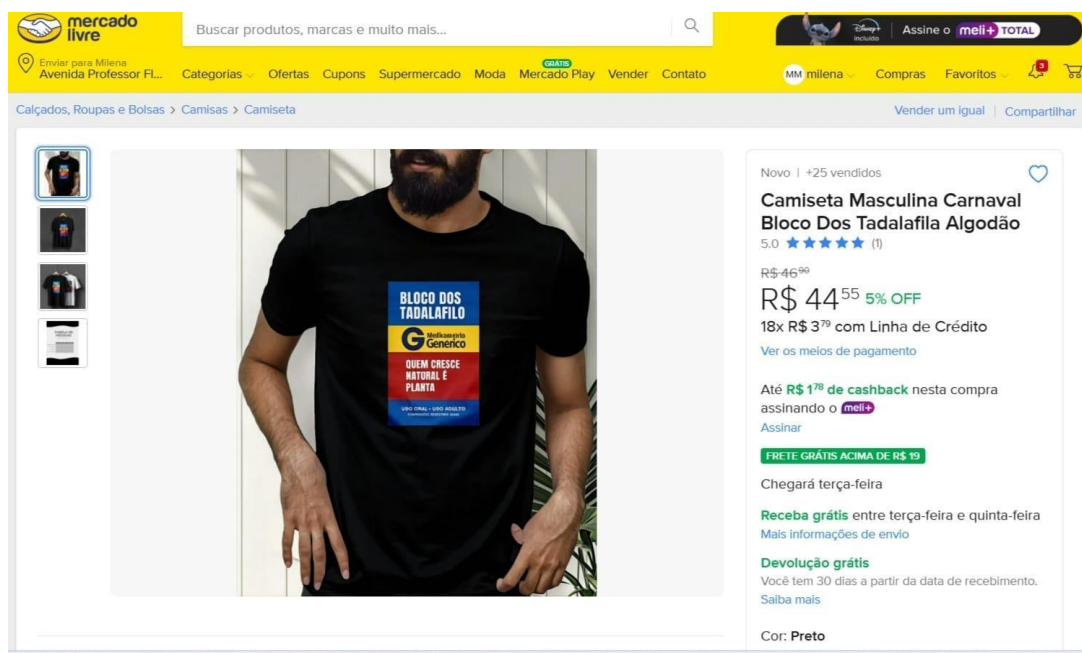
mercado livre

Buscar produtos, marcas e muito mais...

Disney+ incluído | Assine o meli+ TOTAL

Enviar para Milena
Avenida Professor Fl...

Categorias Ofertas Cupons Supermercado Moda GRÁTIS Mercado Play Vender Contato

MM milena Compras Favoritos 3

Calçados, Roupas e Bolsas > Camisas > Camiseta

Vender um igual | Compartilhar

BLOCO DOS TADALAFILO
G Medicamento Genérico
QUEM CRESCE NATURAL É PLANTA
USO ORAL - USO ADULTO

Novo | +25 vendidos

Camiseta Masculina Carnaval Bloco Dos Tadalafila Algodão

5.0 ★★★★★ (1)

R$ 46$^{90}$

R$ 44$^{55}$ 5% OFF

18x R$ 3$^{79}$ com Linha de Crédito

Ver os meios de pagamento

Até R$ 1$^{78}$ de cashback nesta compra assinando o meli+

Assinar

FRETE GRÁTIS ACIMA DE R$ 19

Chegará terça-feira

Receba grátis entre terça-feira e quinta-feira

Mais informações de envio

Devolução grátis

Você tem 30 dias a partir da data de recebimento.

Saiba mais

Cor: Preto